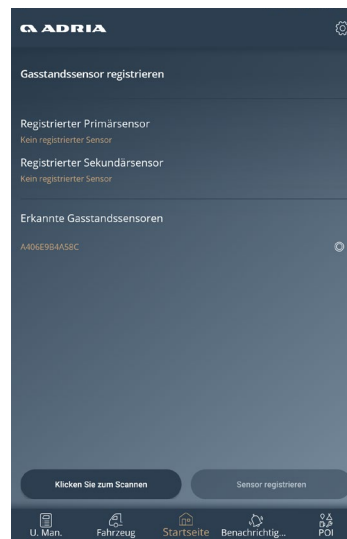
ADRIA

Gasstandssensor registrieren

Registrierter Primärsensor
Kein registrierter Sensor

Registrierter Sekundärsensor
Kein registrierter Sensor

Erkannte Gasstandssensoren

A406E9B4A58C

Klicken Sie zum Scannen

Sensor registrieren

U. Man.
Fahrzeug
Startseite
Benachrichtig...
POI